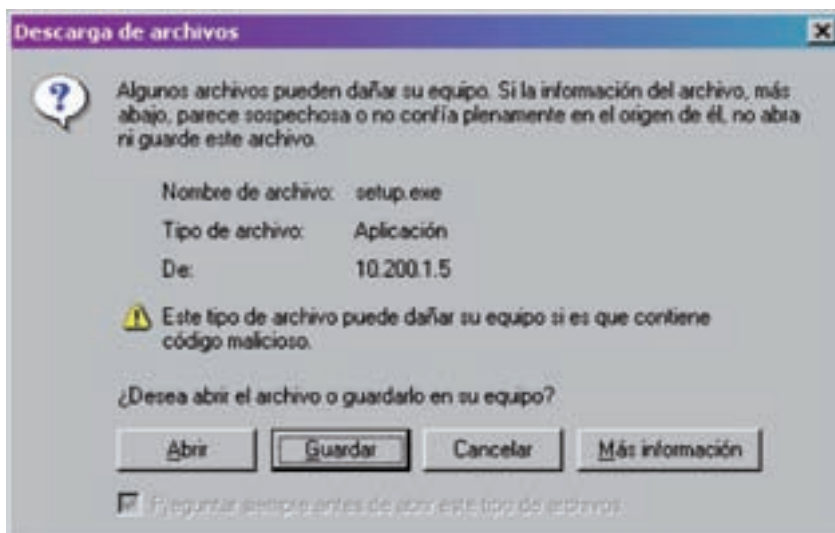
Descarga de archivos

Algunos archivos pueden dañar su equipo. Si la información del archivo, más abajo, parece sospechosa o no confía plenamente en el origen de él, no abra ni guarde este archivo.

Nombre de archivo: setup.exe

Tipo de archivo: Aplicación

De: 10.200.1.5

Este tipo de archivo puede dañar su equipo si es que contiene código malicioso.

¿Desea abrir el archivo o guardarlo en su equipo?

Abrir

Guardar

Cancelar

Más información

Preguntar siempre antes de abrir este tipo de archivos